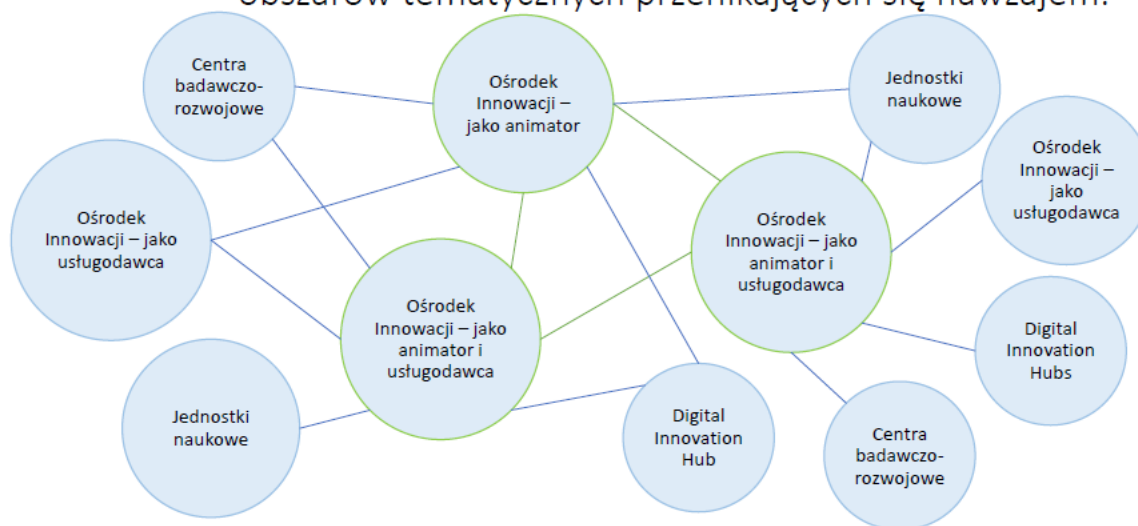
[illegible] obszarów tematycznych przenikających się nawzajem.

Centra badawczo-rozwojowe

Ośrodek Innowacji – jako animator

Jednostki naukowe

Ośrodek Innowacji – jako usługodawca

Ośrodek Innowacji – jako usługodawca

Ośrodek Innowacji – jako animator i usługodawca

Ośrodek Innowacji – jako animator i usługodawca

Digital Innovation Hubs

Jednostki naukowe

Digital Innovation Hub

Centra badawczo-rozwojowe